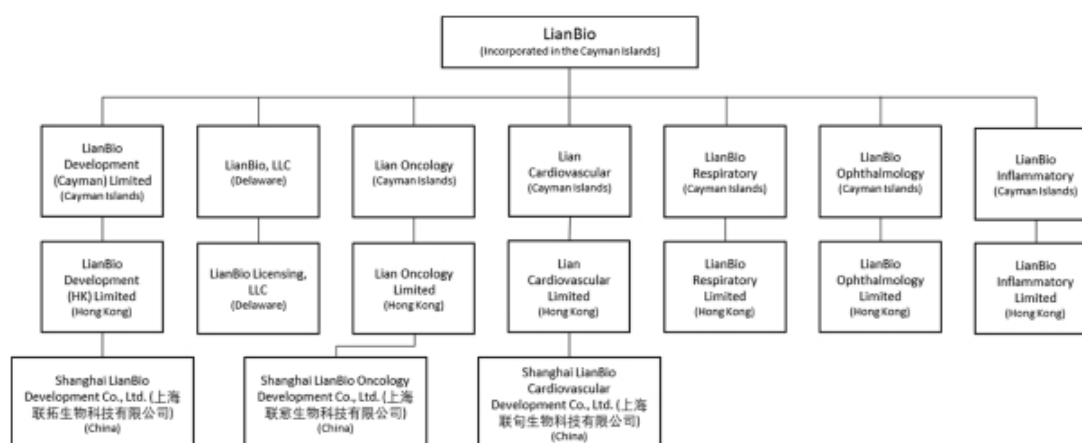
LianBio
(Incorporated in the Cayman Islands)

LianBio Development (Cayman) Limited
(Cayman Islands)

LianBio, LLC
(Delaware)

Lian Oncology
(Cayman Islands)

Lian Cardiovascular
(Cayman Islands)

LianBio Respiratory
(Cayman Islands)

LianBio Ophthalmology
(Cayman Islands)

LianBio Inflammatory
(Cayman Islands)

LianBio Development (HK) Limited
(Hong Kong)

LianBio Licensing, LLC
(Delaware)

Lian Oncology Limited
(Hong Kong)

Lian Cardiovascular Limited
(Hong Kong)

LianBio Respiratory Limited
(Hong Kong)

LianBio Ophthalmology Limited
(Hong Kong)

LianBio Inflammatory Limited
(Hong Kong)

Shanghai LianBio Development Co., Ltd. (上海联拓生物科技有限公司)
(China)

Shanghai LianBio Oncology Development Co., Ltd. (上海联愈生物科技有限公司)
(China)

Shanghai LianBio Cardiovascular Development Co., Ltd. (上海联旬生物科技有限公司)
(China)